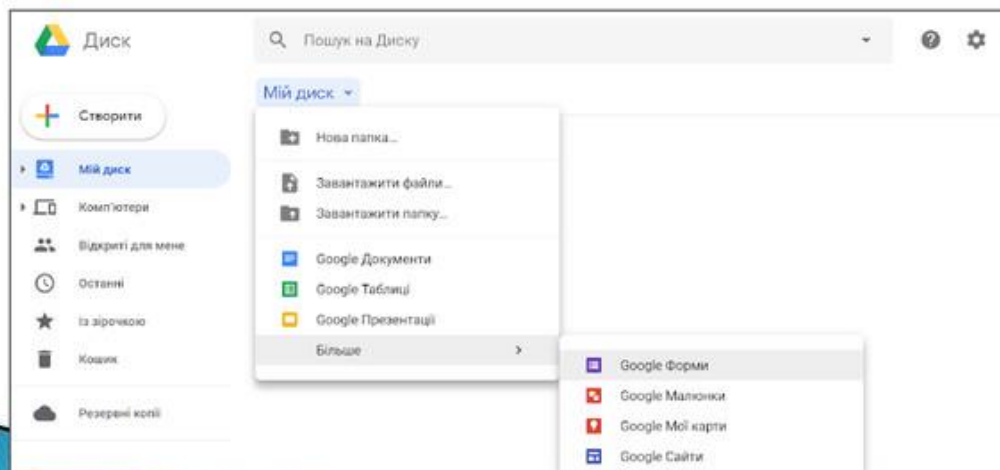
Диск

Пошук на Диску

Мій диск

Створити

Мій диск
Комп'ютери
Відкриті для мене
Останні
Із зірочкою
Кошик

Резервні копії

Нова папка...

Завантажити файли...
Завантажити папку...

Google Документи
Google Таблиці
Google Презентації
Більше

Google Форми
Google Малюнки
Google Мої карти
Google Сайти